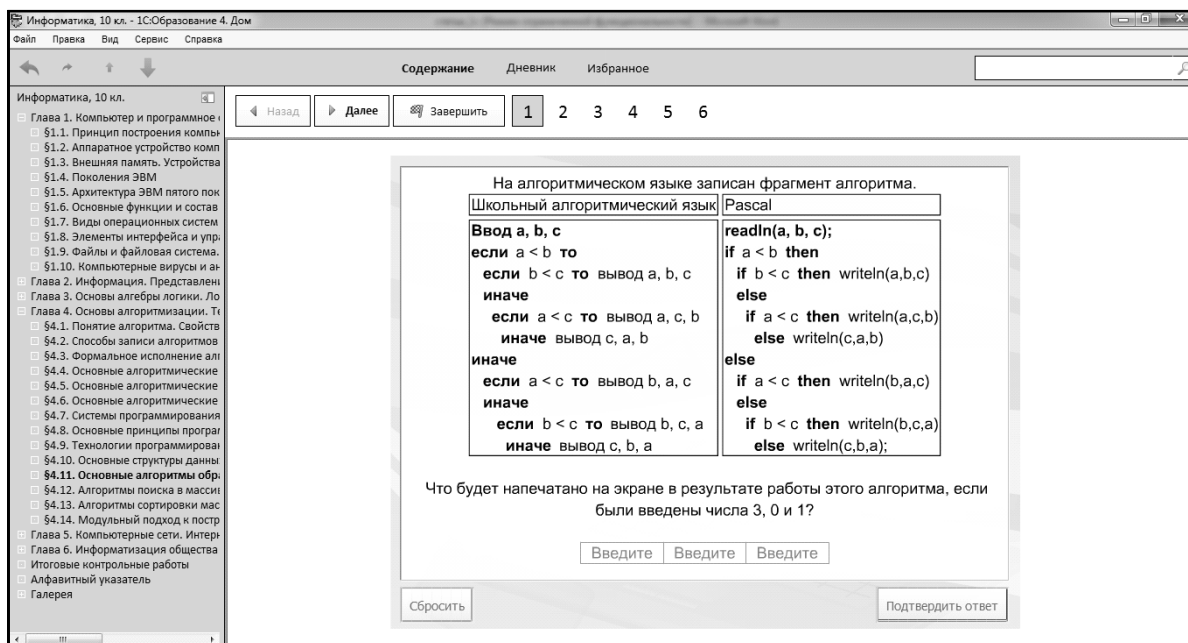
Информатика, 10 кл. - 1С:Образование 4. Дом

Файл Правка Вид Сервис Справка

Содержание Дневник Избранное

Информатика, 10 кл.
Глава 1. Компьютер и программное
§1.1. Принцип построения компьк
§1.2. Аппаратное устройство комп
§1.3. Внешняя память. Устройства
§1.4. Поколения ЭВМ
§1.5. Архитектура ЭВМ пятого пок
§1.6. Основные функции и состав
§1.7. Виды операционных систем
§1.8. Элементы интерфейса и упр
§1.9. Файлы и файловая система.
§1.10. Компьютерные вирусы и ан
Глава 2. Информация. Представлен
Глава 3. Основы алгебры логики. Ло
Глава 4. Основы алгоритмизации. Т
§4.1. Понятие алгоритма. Свойств
§4.2. Способы записи алгоритмов
§4.3. Формальное исполнение ал
§4.4. Основные алгоритмические
§4.5. Основные алгоритмические
§4.6. Основные алгоритмические
§4.7. Системы программирования
§4.8. Основные принципы програ
§4.9. Технологии программирова
§4.10. Основные структуры данны
§4.11. Основные алгоритмы обр
§4.12. Алгоритмы поиска в масси
§4.13. Алгоритмы сортировки мас
§4.14. Модульный подход к постр
Глава 5. Компьютерные сети. Интер
Глава 6. Информатизация общества
Итоговые контрольные работы
Алфавитный указатель
Галерея

Назад Далее Завершить 1 2 3 4 5 6

На алгоритмическом языке записан фрагмент алгоритма.

| Школьный алгоритмический язык | Pascal |
|---|---|
| Ввод a, b, c<br>если a < b то<br>если b < c то вывод a, b, c<br>иначе<br>если a < c то вывод a, c, b<br>иначе вывод c, a, b<br>иначе<br>если a < c то вывод b, a, c<br>иначе<br>если b < c то вывод b, c, a<br>иначе вывод c, b, a | readln(a, b, c);<br>if a < b then<br>if b < c then writeln(a,b,c)<br>else<br>if a < c then writeln(a,c,b)<br>else writeln(c,a,b)<br>else<br>if a < c then writeln(b,a,c)<br>else<br>if b < c then writeln(b,c,a)<br>else writeln(c,b,a); |

Что будет напечатано на экране в результате работы этого алгоритма, если были введены числа 3, 0 и 1?

Введите Введите Введите

Сбросить Подтвердить ответ